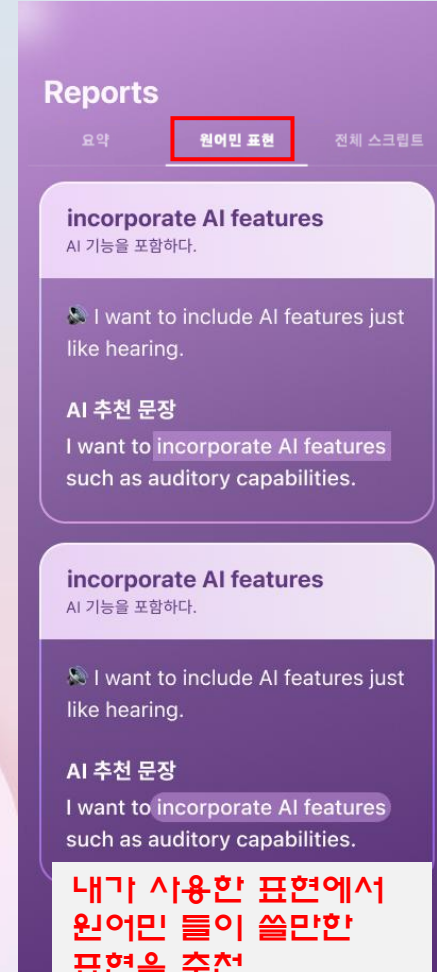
Reports

요약

원어민 표현

전체 스크립트

incorporate AI features
AI 기능을 포함하다.

I want to include AI features just like hearing.

AI 추천 문장
I want to incorporate AI features such as auditory capabilities.

incorporate AI features
AI 기능을 포함하다.

I want to include AI features just like hearing.

AI 추천 문장
I want to incorporate AI features such as auditory capabilities.

내가 사용한 표현에서 원어민 들이 쓸만한 표현을 추천